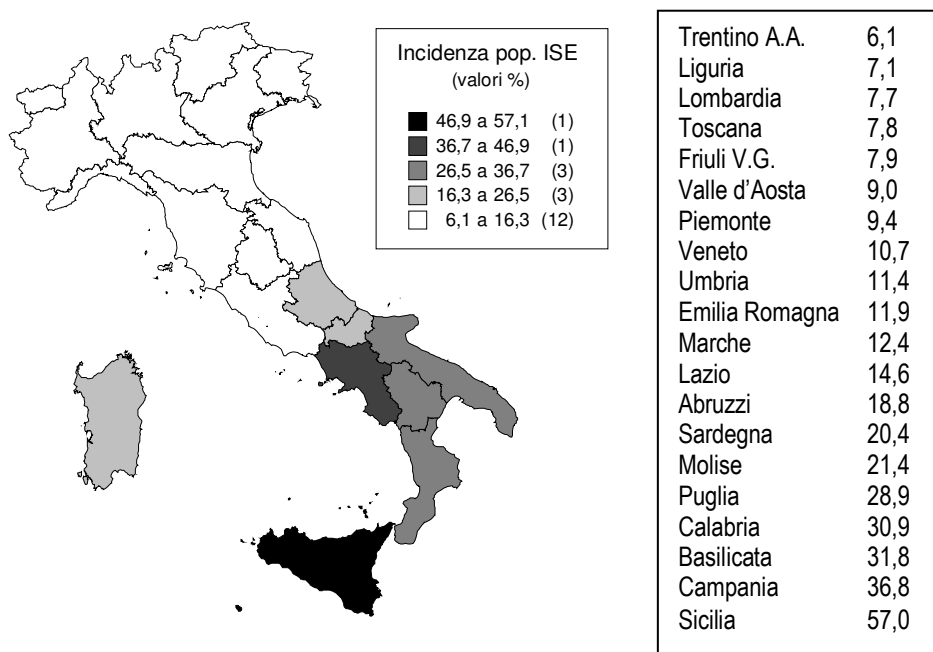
Incidenza pop. ISE
(valori %)

46,9 a 57,1 (1)
36,7 a 46,9 (1)
26,5 a 36,7 (3)
16,3 a 26,5 (3)
6,1 a 16,3 (12)

| | |
|---|---|
| Trentino A.A. | 6,1 |
| Liguria | 7,1 |
| Lombardia | 7,7 |
| Toscana | 7,8 |
| Friuli V.G. | 7,9 |
| Valle d'Aosta | 9,0 |
| Piemonte | 9,4 |
| Veneto | 10,7 |
| Umbria | 11,4 |
| Emilia Romagna | 11,9 |
| Marche | 12,4 |
| Lazio | 14,6 |
| Abruzzi | 18,8 |
| Sardegna | 20,4 |
| Molise | 21,4 |
| Puglia | 28,9 |
| Calabria | 30,9 |
| Basilicata | 31,8 |
| Campania | 36,8 |
| Sicilia | 57,0 |